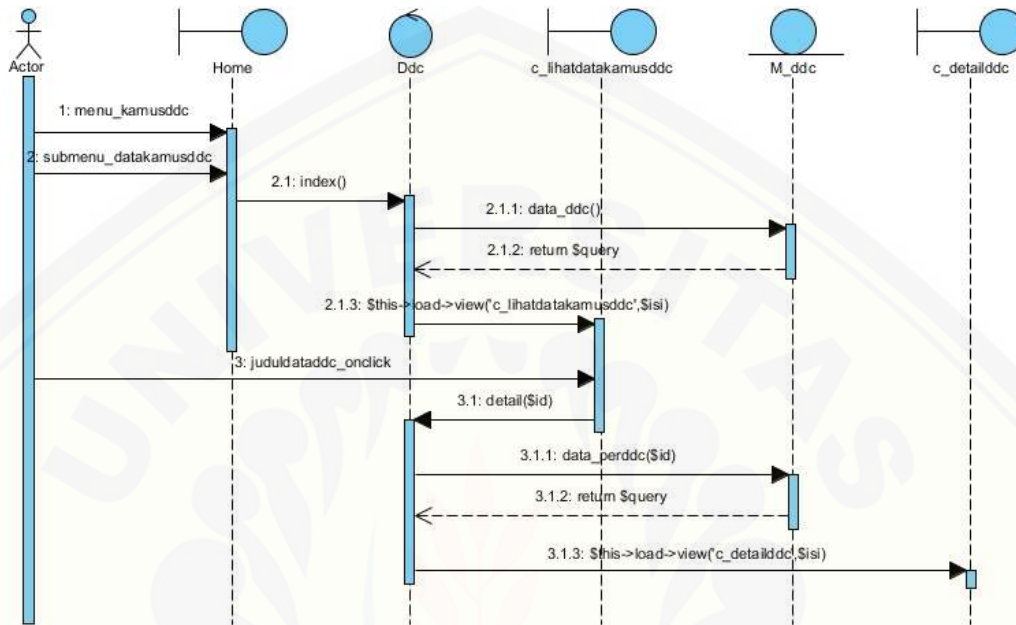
Actor
Home
Ddc
c_lihatdatakamusddc
M_ddc
c_detailddc

1: menu_kamusddc
2: submenu_datakamusddc
2.1: index()
2.1.1: data_ddc()
2.1.2: return $query
2.1.3: $this->load->view('c_lihatdatakamusddc',$isi)
3: juduldataddc_onclick
3.1: detail($id)
3.1.1: data_perddc($id)
3.1.2: return $query
3.1.3: $this->load->view('c_detailddc',$isi)